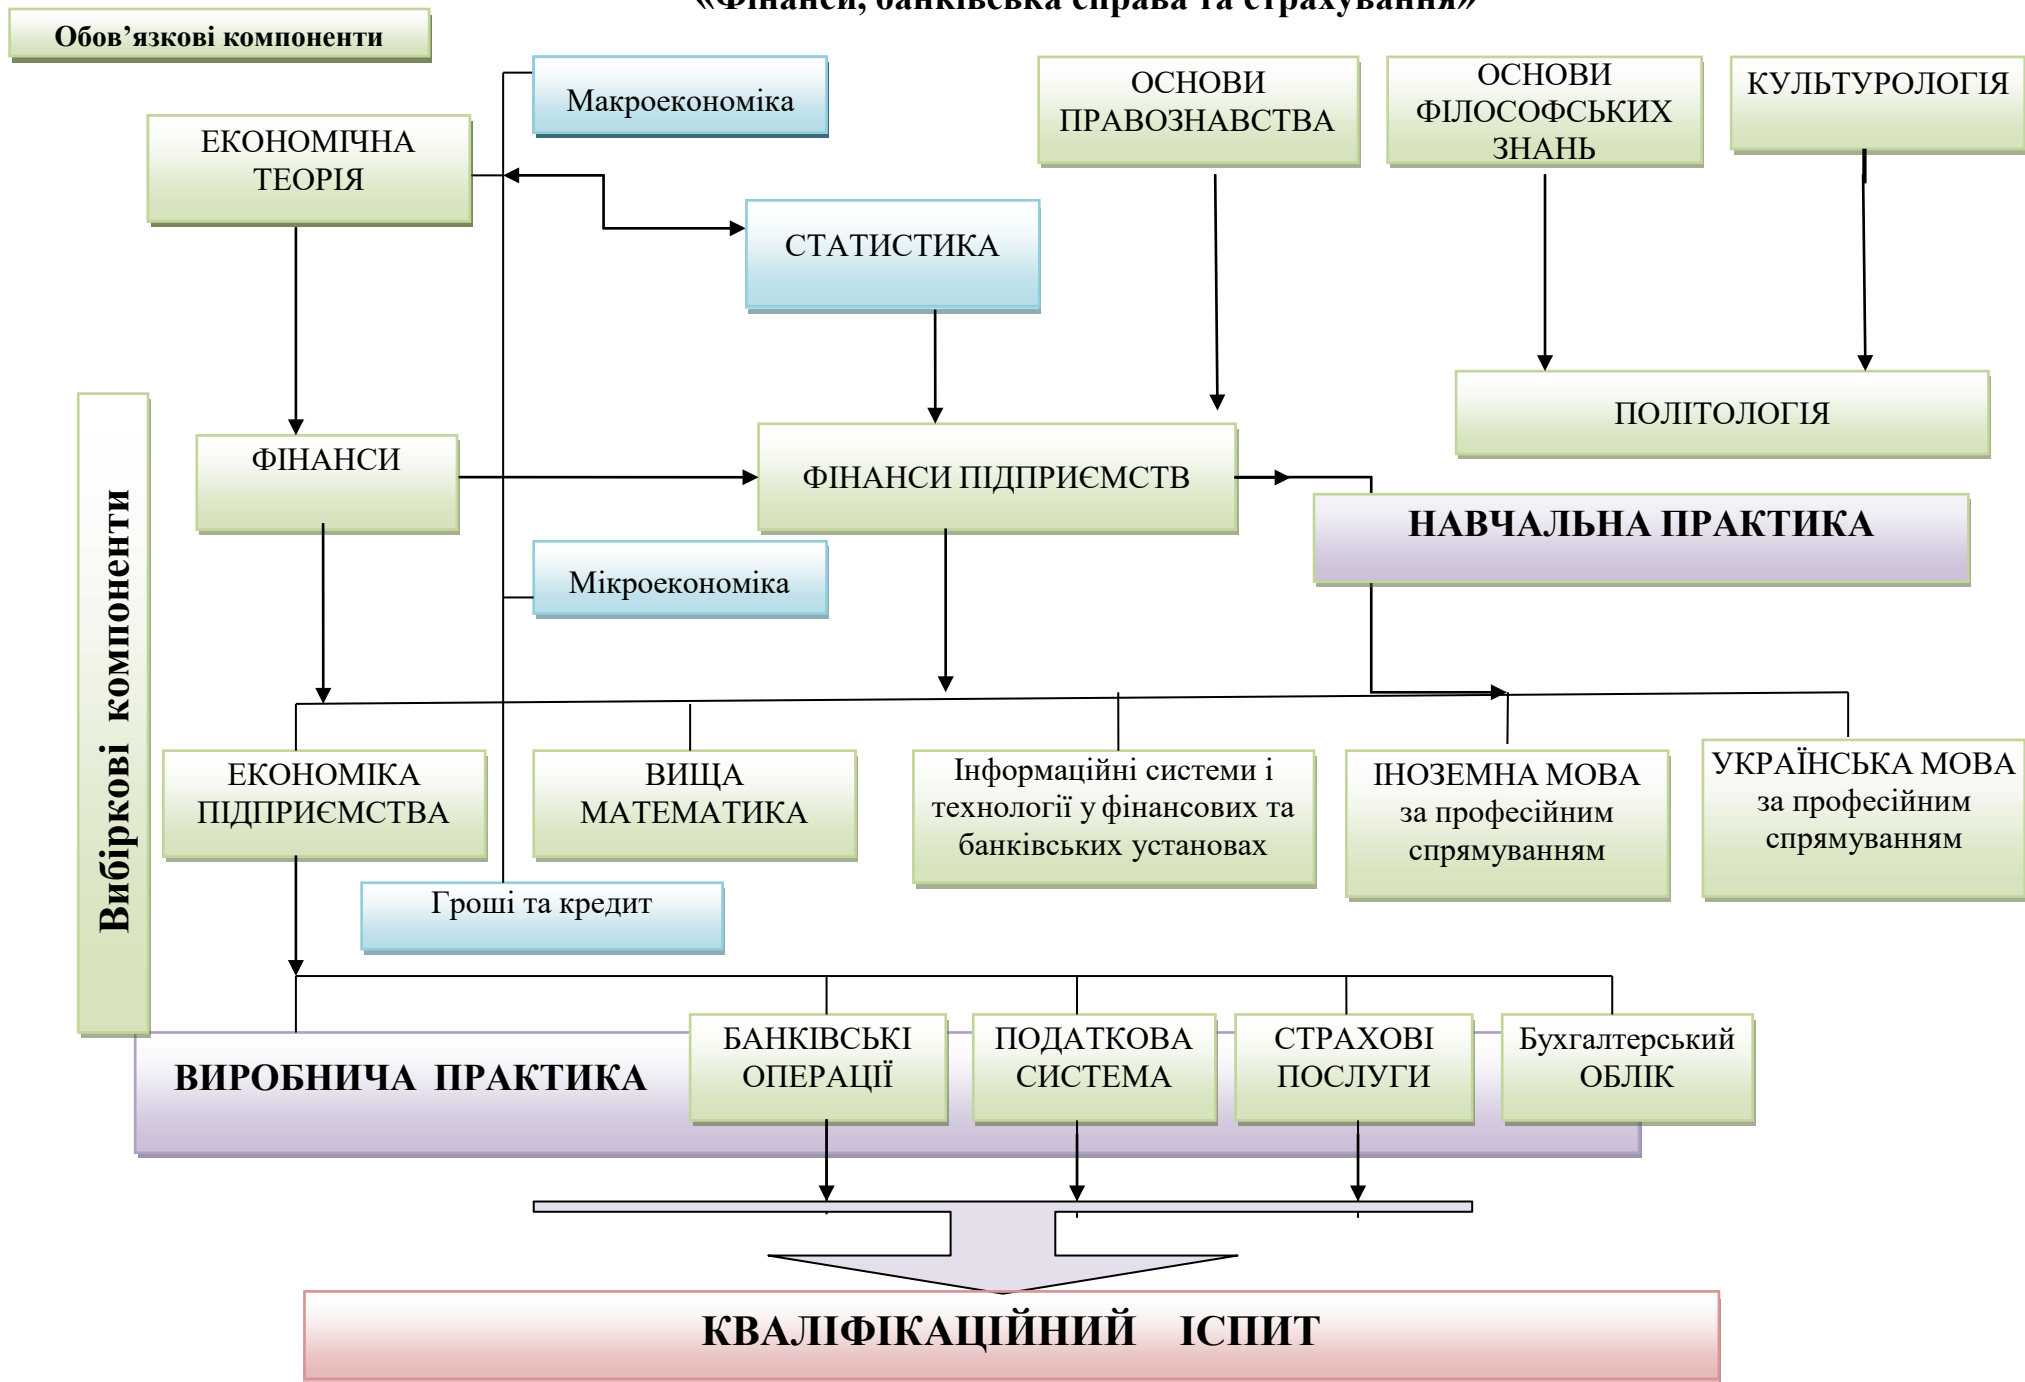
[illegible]

Обов’язкові компоненти

Макроекономіка

ЕКОНОМІЧНА ТЕОРІЯ

СТАТИСТИКА

ОСНОВИ ПРАВОЗНАВСТВА

ОСНОВИ ФІЛОСОФСЬКИХ ЗНАНЬ

КУЛЬТУРОЛОГІЯ

ПОЛІТОЛОГІЯ

Вибіркові компоненти

ФІНАНСИ

ФІНАНСИ ПІДПРИЄМСТВ

НАВЧАЛЬНА ПРАКТИКА

Мікроекономіка

ЕКОНОМІКА ПІДПРИЄМСТВА

ВИЩА МАТЕМАТИКА

Інформаційні системи і технології у фінансових та банківських установах

ІНОЗЕМНА МОВА за професійним спрямуванням

УКРАЇНСЬКА МОВА за професійним спрямуванням

Гроші та кредит

ВИРОБНИЧА ПРАКТИКА

БАНКІВСЬКІ ОПЕРАЦІЇ

ПОДАТКОВА СИСТЕМА

СТРАХОВІ ПОСЛУГИ

Бухгалтерський ОБЛІК

КВАЛІФІКАЦІЙНИЙ ІСПИТ